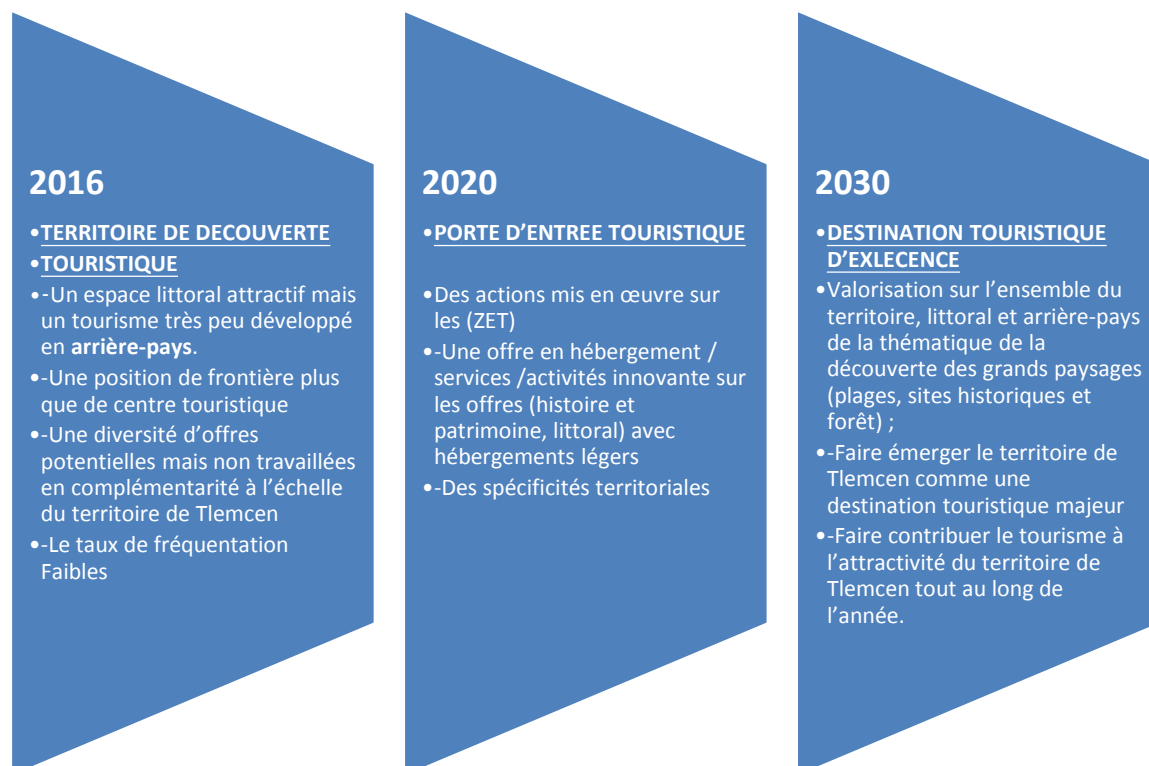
2016

•TERRITOIRE DE DECOUVERTE
•TOURISTIQUE
•-Un espace littoral attractif mais un tourisme très peu développé en arrière-pays.
•-Une position de frontière plus que de centre touristique
•-Une diversité d'offres potentielles mais non travaillées en complémentarité à l'échelle du territoire de Tlemcen
•-Le taux de fréquentation Faibles

2020

•PORTE D'ENTREE TOURISTIQUE

•Des actions mis en œuvre sur les (ZET)
•-Une offre en hébergement / services /activités innovante sur les offres (histoire et patrimoine, littoral) avec hébergements légers
•-Des spécificités territoriales

2030

•DESTINATION TOURISTIQUE D'EXLECENCE
•Valorisation sur l'ensemble du territoire, littoral et arrière-pays de la thématique de la découverte des grands paysages (plages, sites historiques et forêt) ;
•-Faire émerger le territoire de Tlemcen comme une destination touristique majeur
•-Faire contribuer le tourisme à l'attractivité du territoire de Tlemcen tout au long de l'année.